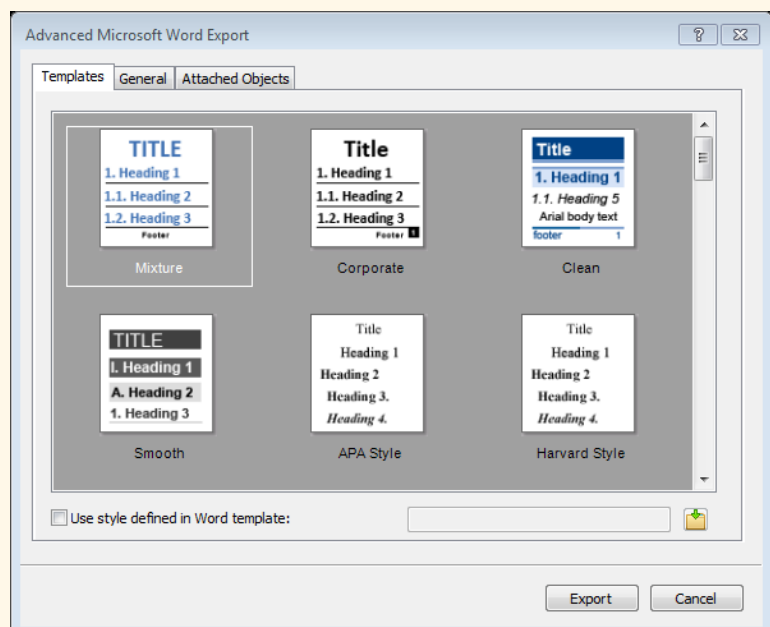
Advanced Microsoft Word Export

?

Templates General Attached Objects

TITLE
1. Heading 1
1.1. Heading 2
1.2. Heading 3
Footer

Mixture

Title
1. Heading 1
1.1. Heading 2
1.2. Heading 3
Footer 1

Corporate

Title
1. Heading 1
1.1. Heading 5
Arial body text
footer 1

Clean

TITLE
I. Heading 1
A. Heading 2
1. Heading 3

Smooth

Title
Heading 1
Heading 2
Heading 3.
Heading 4.

APA Style

Title
Heading 1
Heading 2
Heading 3.
Heading 4.

Harvard Style

Use style defined in Word template:

Export Cancel